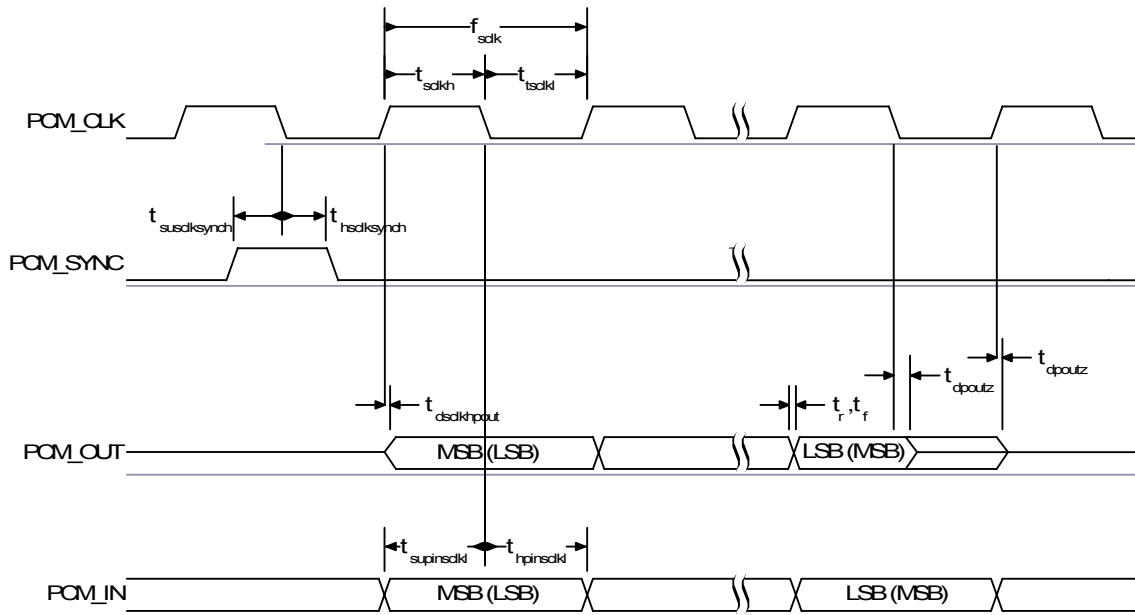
$f_{sclk}$

$t_{sclkh}$ $t_{tsclkl}$

PCM_CLK

$t_{susclksynch}$ $t_{hsclksynch}$

PCM_SYNC

$t_{dpoutz}$

$t_{dpoutz}$

$t_{dsclkhpout}$

$t_r, t_f$

PCM_OUT

MSB (LSB)

LSB (MSB)

$t_{supinsclkl}$ $t_{hpinsclkl}$

PCM_IN

MSB (LSB)

LSB (MSB)